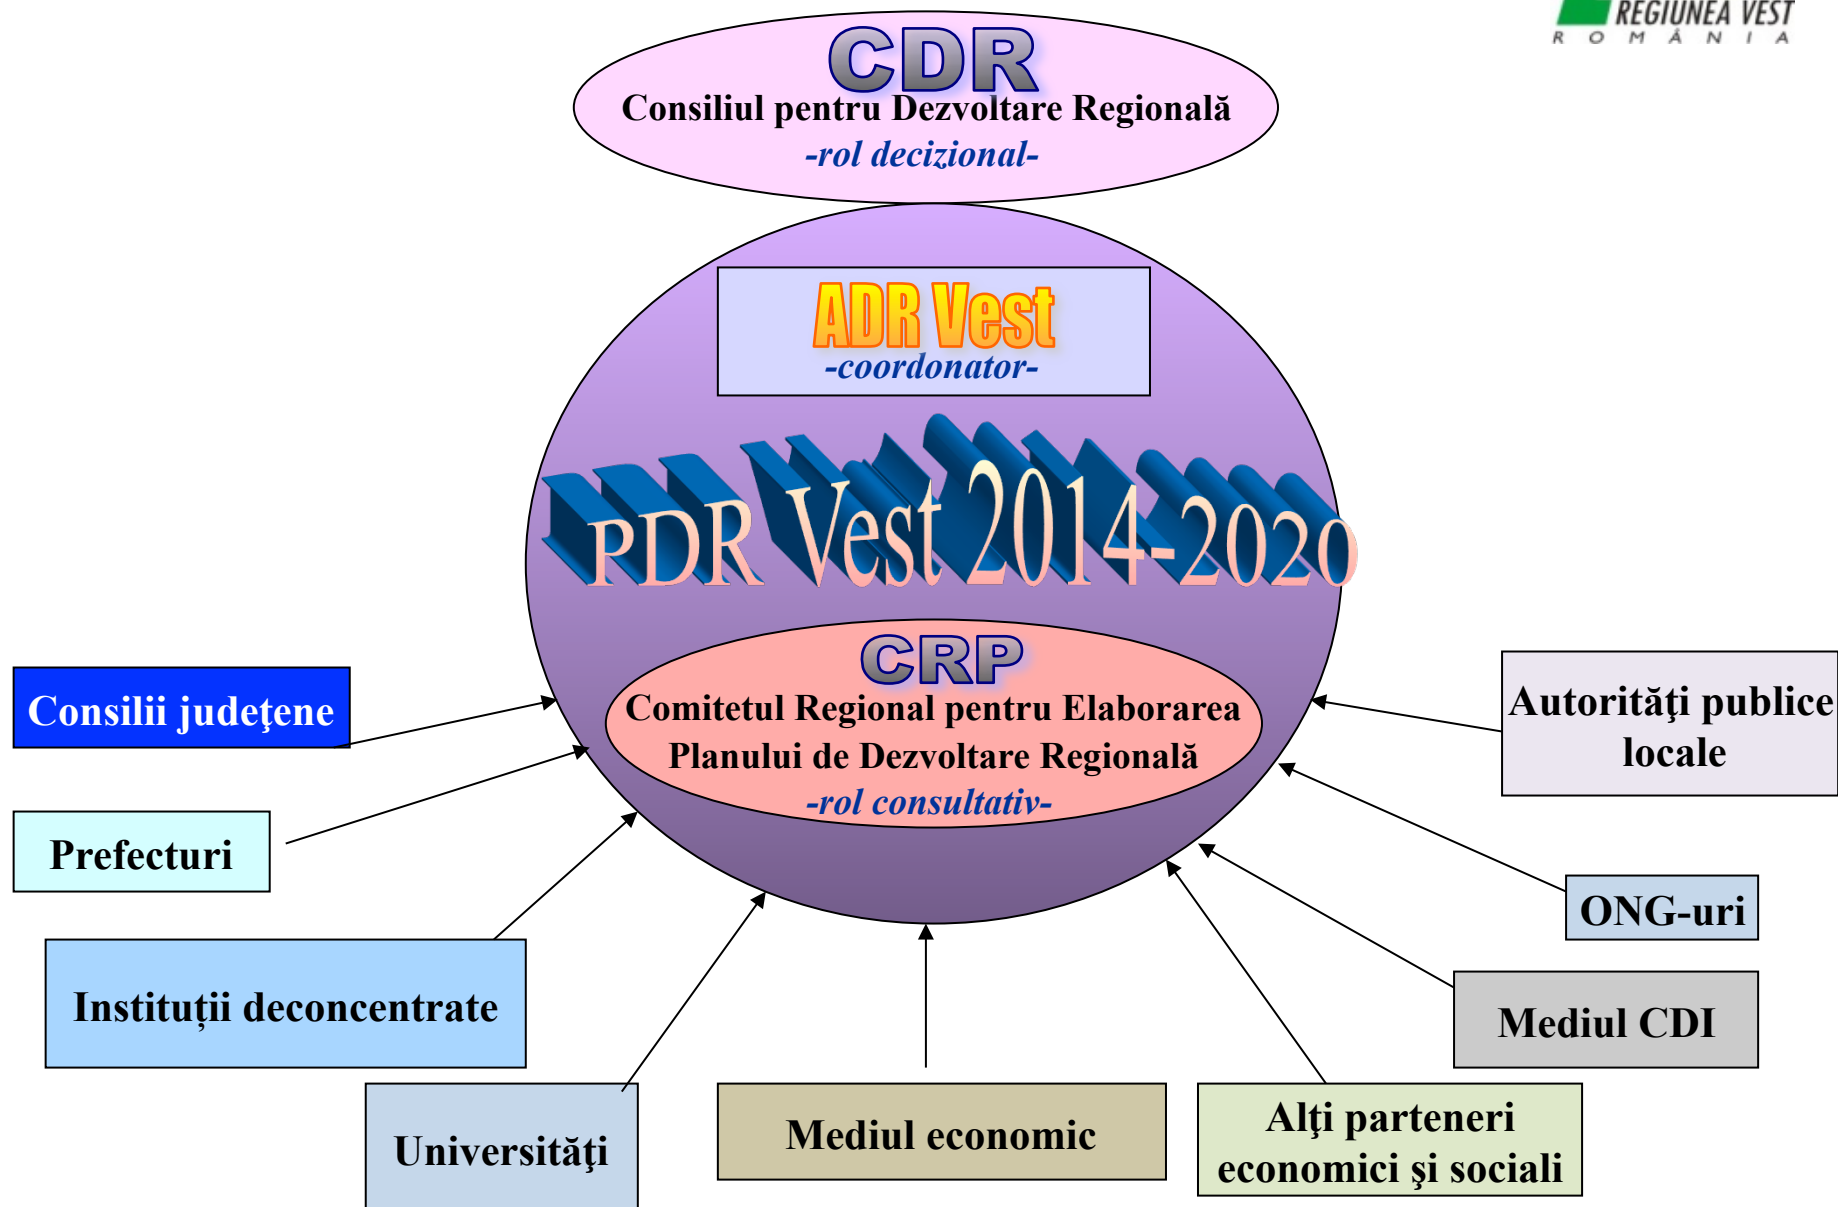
REGIUNEA VEST
R O M Â N I A

CDR
Consiliul pentru Dezvoltare Regională
-rol decizional-

ADR Vest
-coordonator-

PDR Vest 2014-2020

CRP
Comitetul Regional pentru Elaborarea Planului de Dezvoltare Regională
-rol consultativ-

Consilii judeţene

Prefecturi

Instituții deconcentrate

Universităţi

Mediul economic

Alţi parteneri economici şi sociali

Mediul CDI

ONG-uri

Autorităţi publice locale